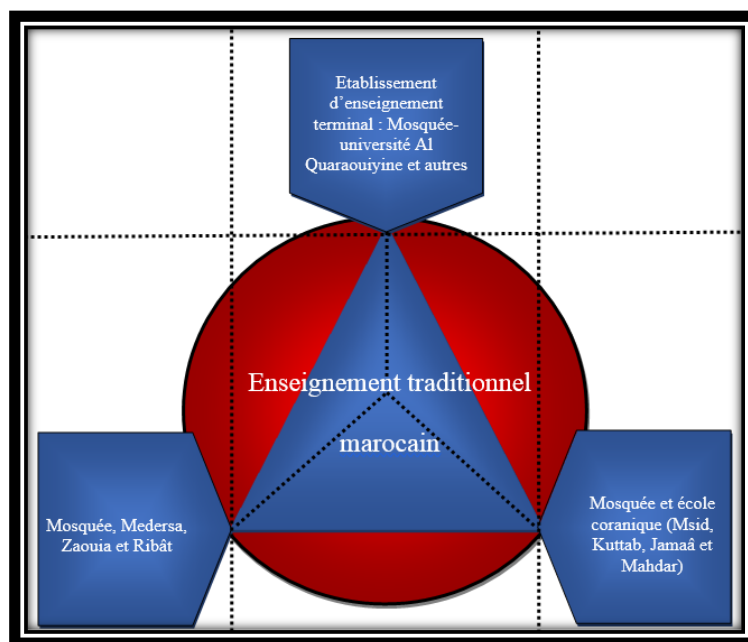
Etablissement d’enseignement terminal : Mosquée-université Al Quaraouiyine et autres

Enseignement traditionnel marocain

Mosquée, Medersa, Zaouia et Ribât

Mosquée et école coranique (Msid, Kuttab, Jamaâ et Mahdar)